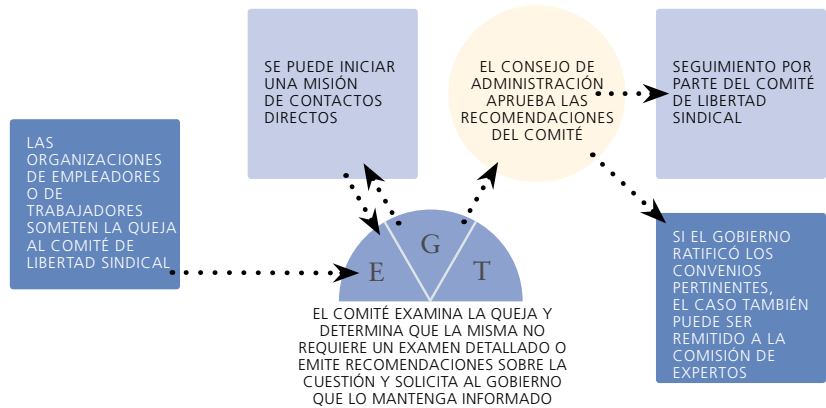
LAS ORGANIZACIONES DE EMPLEADORES O DE TRABAJADORES SOMETEN LA QUEJA AL COMITÉ DE LIBERTAD SINDICAL

SE PUEDE INICIAR UNA MISIÓN DE CONTACTOS DIRECTOS

EL CONSEJO DE ADMINISTRACIÓN APRUEBA LAS RECOMENDACIONES DEL COMITÉ

SEGUIMIENTO POR PARTE DEL COMITÉ DE LIBERTAD SINDICAL

E G T

EL COMITÉ EXAMINA LA QUEJA Y DETERMINA QUE LA MISMA NO REQUIERE UN EXAMEN DETALLADO O EMITE RECOMENDACIONES SOBRE LA CUESTIÓN Y SOLICITA AL GOBIERNO QUE LO MANTENGA INFORMADO

SI EL GOBIERNO RATIFICÓ LOS CONVENIOS PERTINENTES, EL CASO TAMBIÉN PUEDE SER REMITIDO A LA COMISIÓN DE EXPERTOS